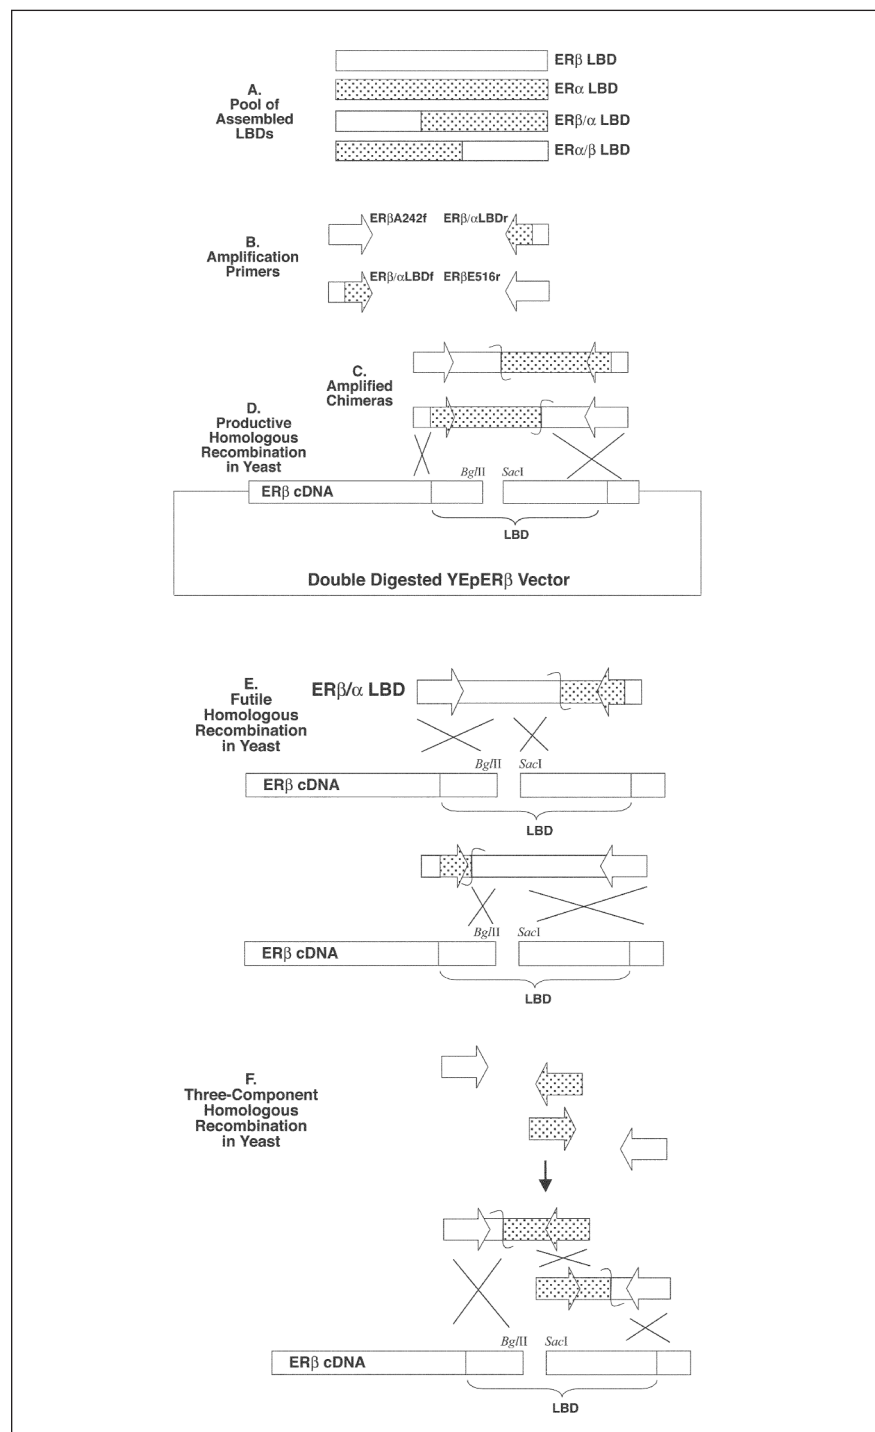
A. Pool of Assembled LBDs

ER$\beta$ LBD

ER$\alpha$ LBD

ER$\beta/\alpha$ LBD

ER$\alpha/\beta$ LBD

B. Amplification Primers

ER$\beta$A242f

ER$\beta/\alpha$LBDr

ER$\beta/\alpha$LBDf

ER$\beta$E516r

C. Amplified Chimeras

D. Productive Homologous Recombination in Yeast

ER$\beta$ cDNA

BglII

SacI

LBD

Double Digested YEpER$\beta$ Vector

E. Futile Homologous Recombination in Yeast

ER$\beta/\alpha$ LBD

BglII

SacI

ER$\beta$ cDNA

LBD

BglII

SacI

ER$\beta$ cDNA

LBD

F. Three-Component Homologous Recombination in Yeast

BglII

SacI

ER$\beta$ cDNA

LBD